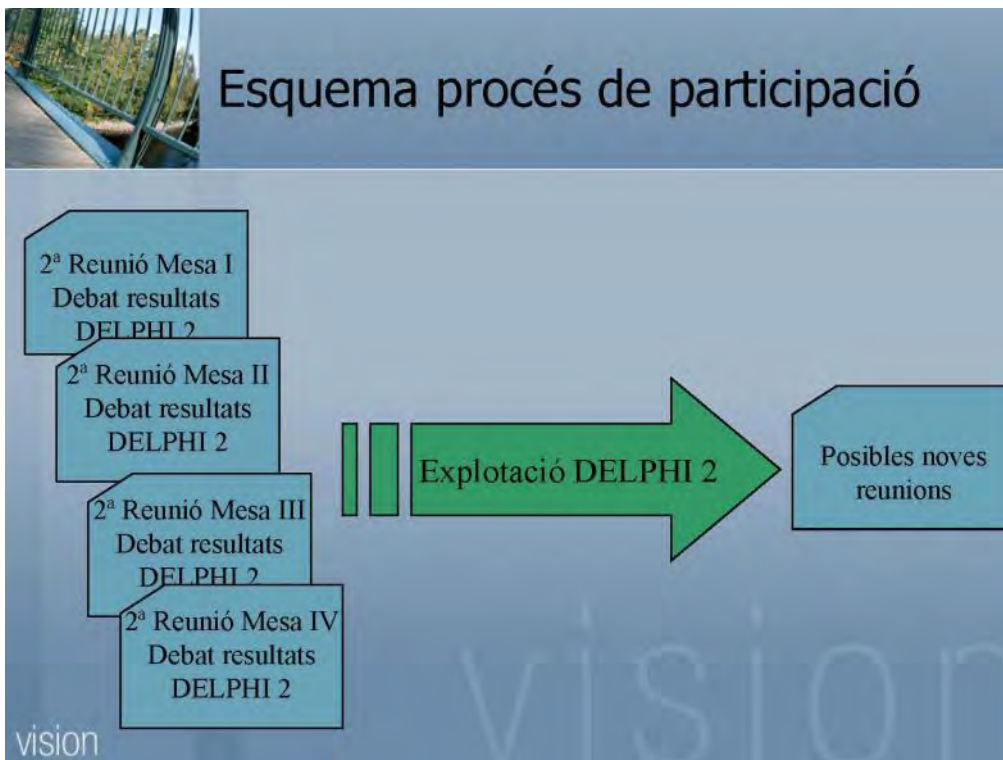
Esquema procés de participació

2ª Reunió Mesa I
Debat resultats
DELPHI 2

2ª Reunió Mesa II
Debat resultats
DELPHI 2

2ª Reunió Mesa III
Debat resultats
DELPHI 2

2ª Reunió Mesa IV
Debat resultats
DELPHI 2

Explotació DELPHI 2

Posibles noves reunions

vision

vision